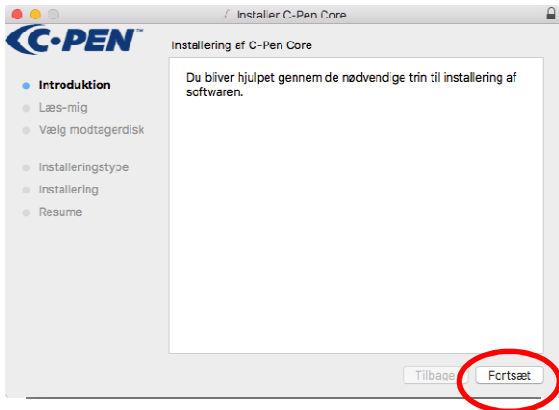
Installer C-Pen Core

C·PEN™

Installering af C-Pen Core

Introduktion
Læs-mig
Vælg modtagerdisk
Installeringstype
Installering
Resume

Du bliver hjulpet gennem de nødvendige trin til installering af softwaren.

Tilbage
Fortsæt